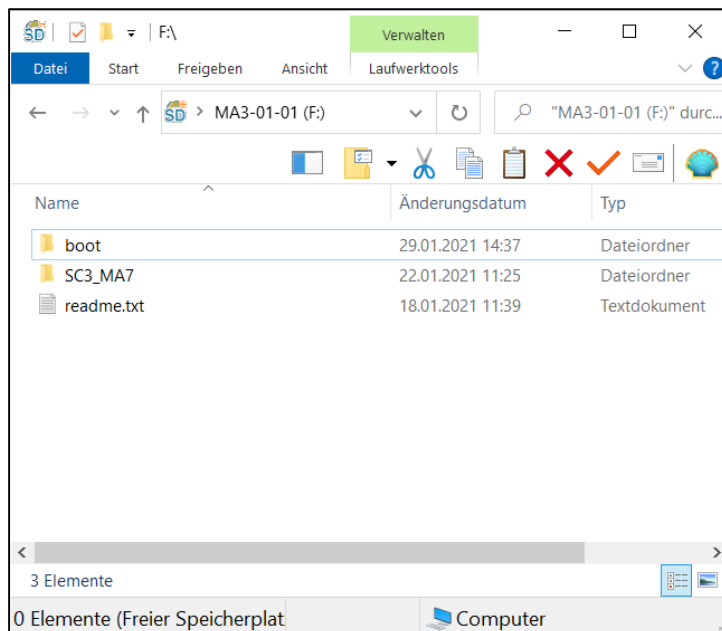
SD | F:\

Verwalten

Datei Start Freigeben Ansicht Laufwerktools

MA3-01-01 (F:)

"MA3-01-01 (F:)" durc...

| Name | Änderungsdatum | Typ |
|---|---|---|
| boot | 29.01.2021 14:37 | Dateiordner |
| SC3_MA7 | 22.01.2021 11:25 | Dateiordner |
| readme.txt | 18.01.2021 11:39 | Textdokument |

3 Elemente

0 Elemente (Freier Speicherplat

Computer